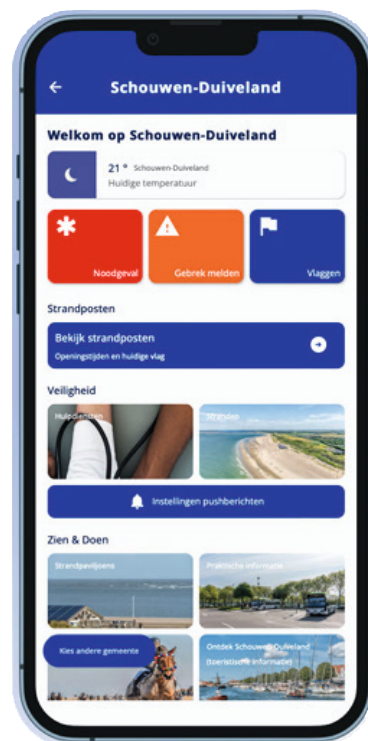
Schouwen-Duiveland

Welkom op Schouwen-Duiveland

21 ° Schouwen-Duiveland
Huidige temperatuur

Noodgeval

Gebrek melden

Vlaggen

Strandposten

Bekijk strandposten
Openingstijden en huidige vlag

Veiligheid

Hulpdiensten

Strandposten

Instellingen pushberichten

Zien & Doen

Strandpaviljoens

Praktische informatie

Kies andere gemeente

Ontdek Schouwen-Duiveland (toeristische informatie)